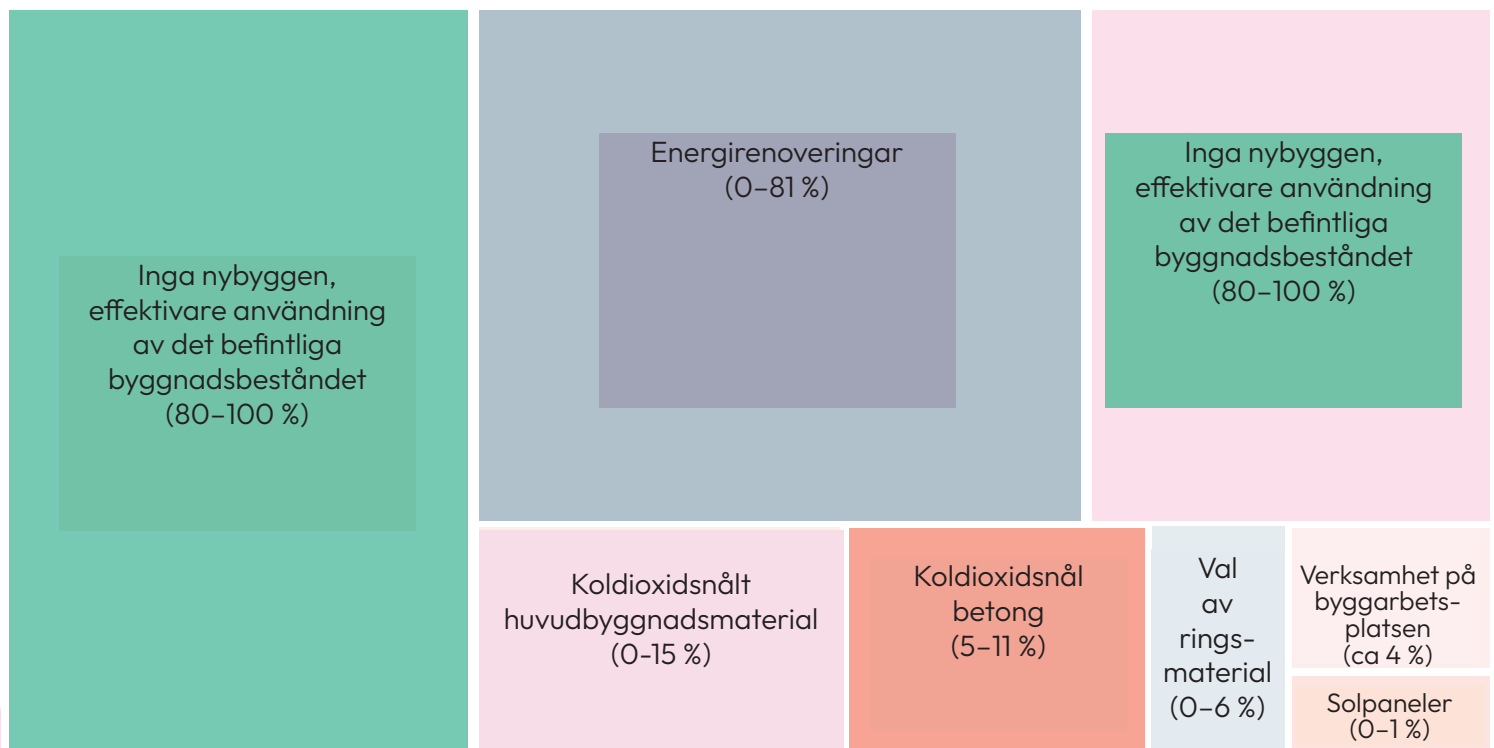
Inga nybyggen, effektivare användning av det befintliga byggnadsbeståndet (80–100 %)

Energirenoveringar (0–81 %)

Inga nybyggen, effektivare användning av det befintliga byggnadsbeståndet (80–100 %)

Koldioxidsnålt huvudbyggnadsmaterial (0–15 %)

Koldioxidsnål betong (5–11 %)

Val av ringsmaterial (0–6 %)

Verksamhet på byggarbetsplatsen (ca 4 %)

Solpaneler (0–1 %)